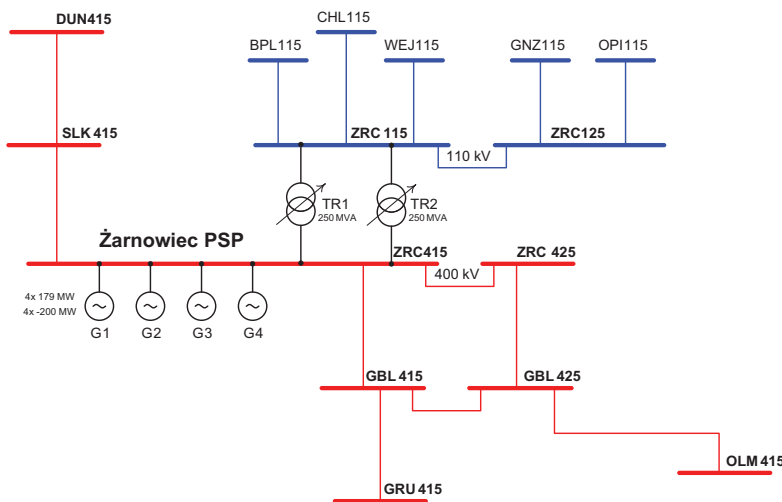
DUN415

CHL115

BPL115

WEJ115

GNZ115

OPI115

SLK 415

ZRC 115

ZRC125

110 kV

TR1
250 MVA

TR2
250 MVA

Żarnowiec PSP

ZRC415

ZRC 425

400 kV

4x 179 MW
4x -200 MW

G1

G2

G3

G4

GBL 415

GBL 425

OLM 415

GRU 415